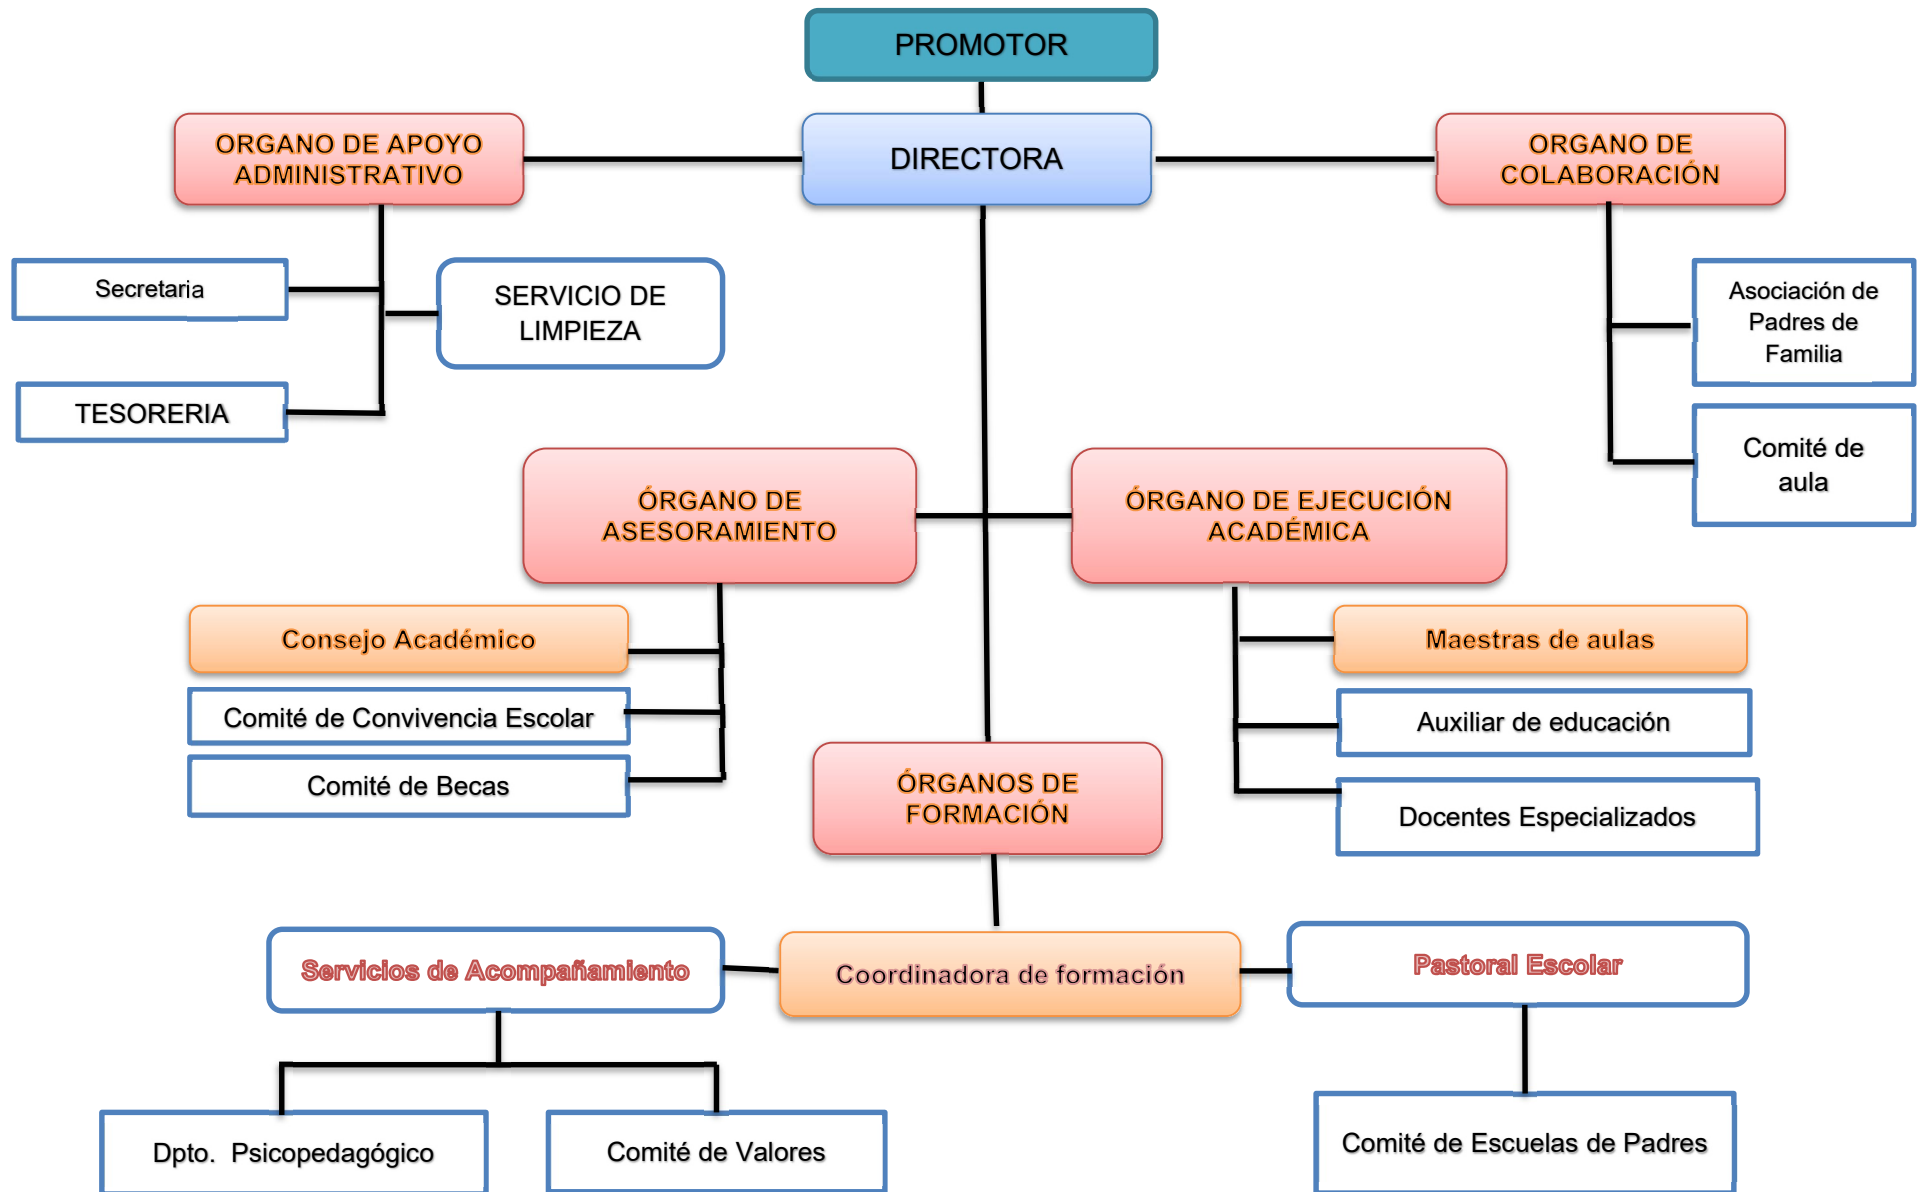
PROMOTOR

ORGANO DE APOYO ADMINISTRATIVO

DIRECTORA

ORGANO DE COLABORACIÓN

Secretaria

SERVICIO DE LIMPIEZA

TESORERIA

Asociación de Padres de Familia

Comité de aula

ÓRGANO DE ASESORAMIENTO

ÓRGANO DE EJECUCIÓN ACADÉMICA

Consejo Académico

Comité de Convivencia Escolar

Comité de Becas

Maestras de aulas

Auxiliar de educación

Docentes Especializados

ÓRGANOS DE FORMACIÓN

Servicios de Acompañamiento

Coordinadora de formación

Pastoral Escolar

Dpto. Psicopedagógico

Comité de Valores

Comité de Escuelas de Padres